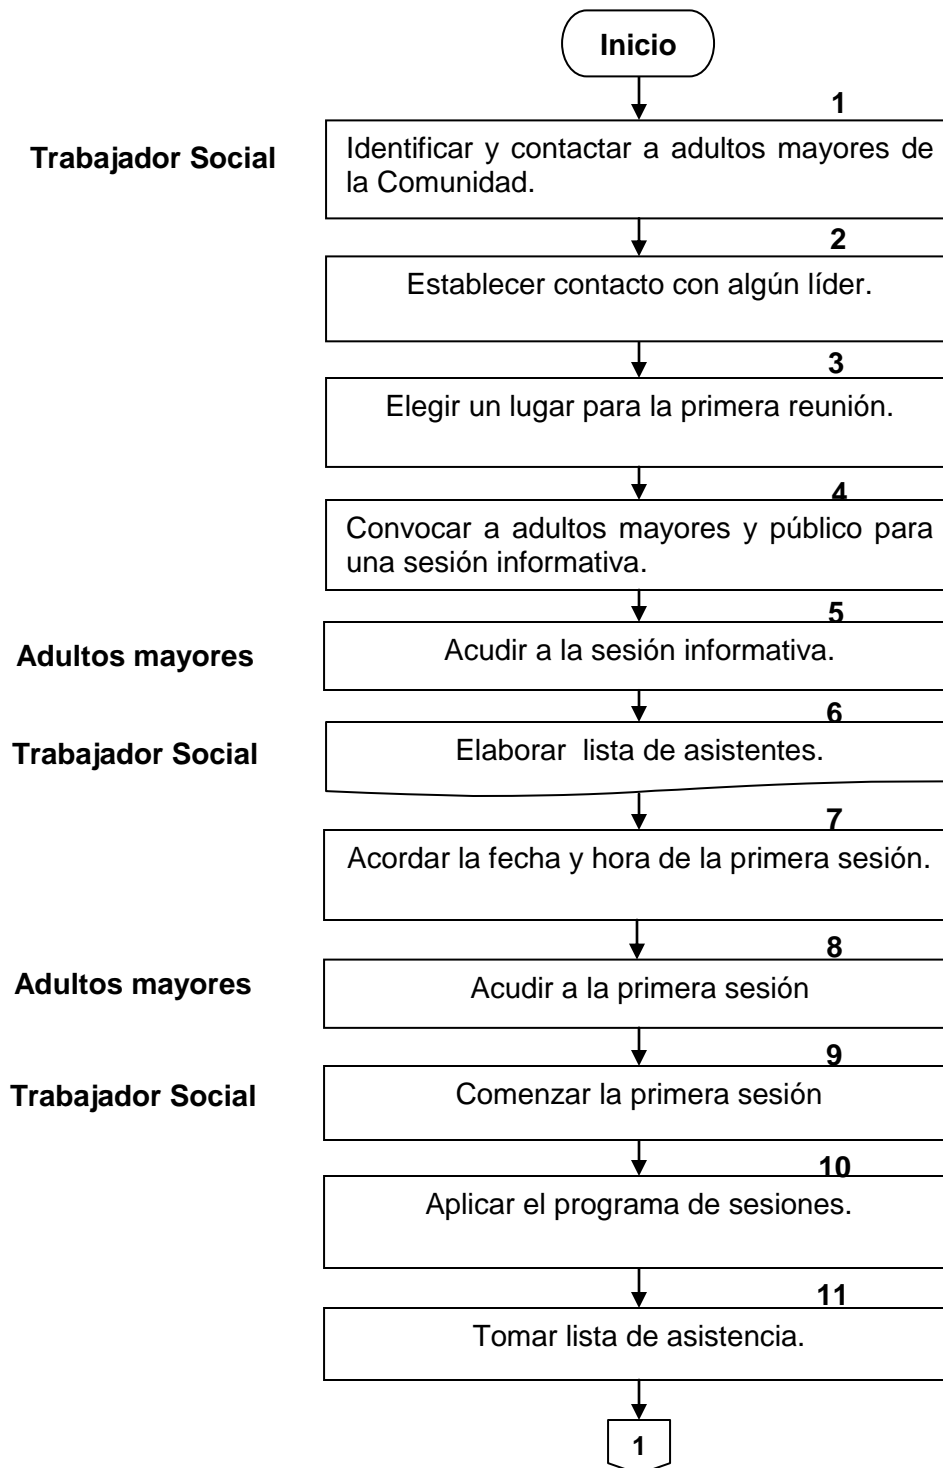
Inicio

1
Trabajador Social
Identificar y contactar a adultos mayores de la Comunidad.

2
Establecer contacto con algún líder.

3
Elegir un lugar para la primera reunión.

4
Convocar a adultos mayores y público para una sesión informativa.

5
Adultos mayores
Acudir a la sesión informativa.

6
Trabajador Social
Elaborar lista de asistentes.

7
Acordar la fecha y hora de la primera sesión.

8
Adultos mayores
Acudir a la primera sesión

9
Trabajador Social
Comenzar la primera sesión

10
Aplicar el programa de sesiones.

11
Tomar lista de asistencia.

1